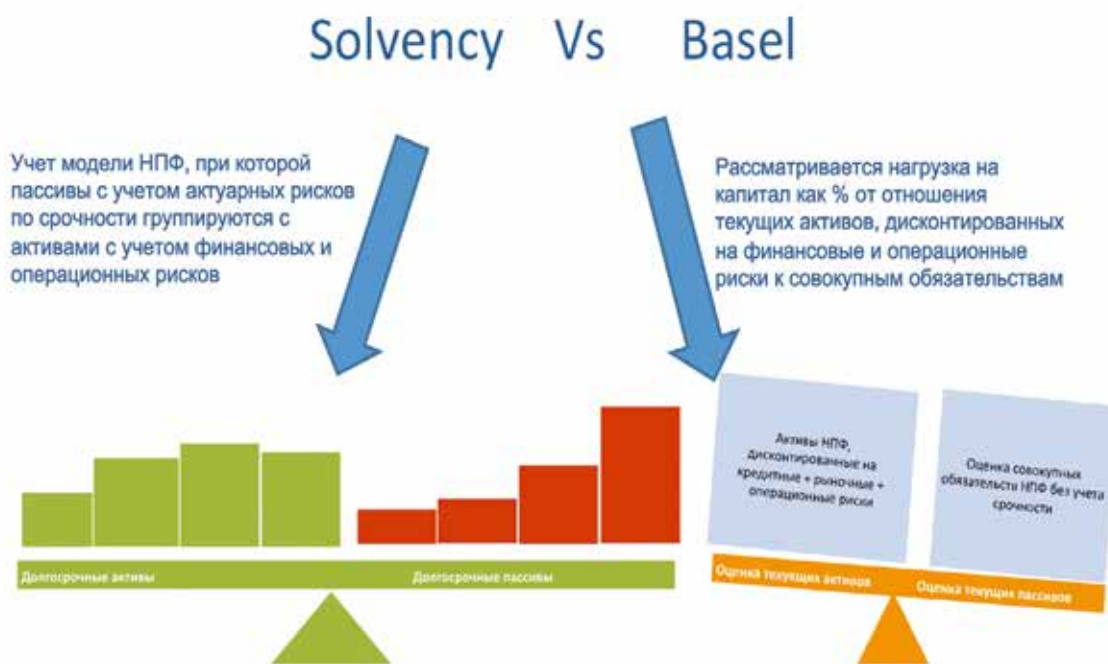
Solvency Vs Basel

Учет модели НПФ, при которой пассивы с учетом актуарных рисков по срочности группируются с активами с учетом финансовых и операционных рисков

Рассматривается нагрузка на капитал как % от отношения текущих активов, дисконтированных на финансовые и операционные риски к совокупным обязательствам

Активы НПФ, дисконтированные на кредитные + рыночные + операционные риски

Оценка совокупных обязательств НПФ без учета срочности

Долгосрочные активы

Долгосрочные пассивы

Оценка текущих активов

Оценка текущих пассивов